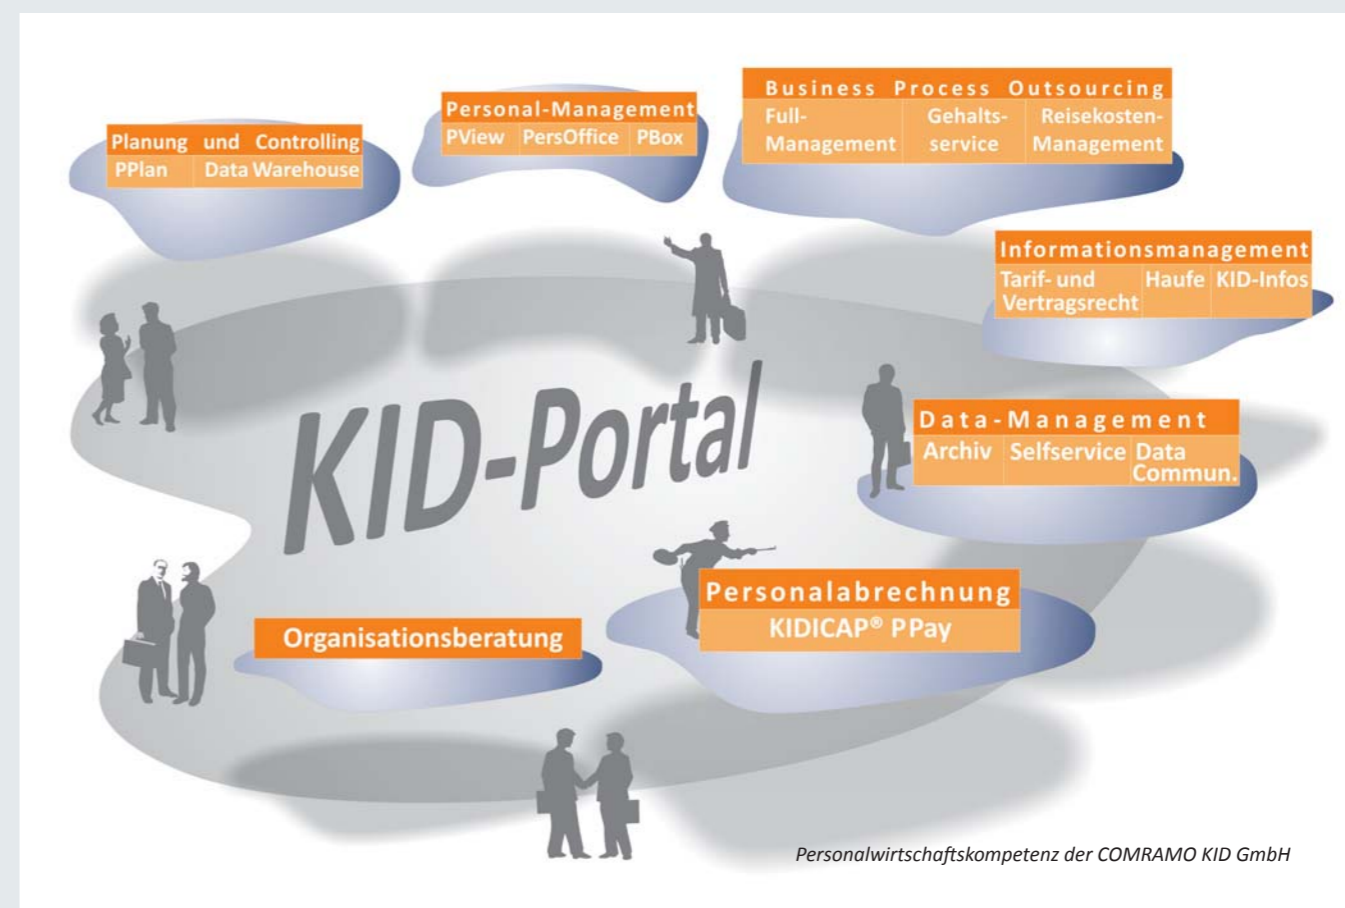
Planung und Controlling
PPlan | Data Warehouse

Personal-Management
PView | PersOffice | PBox

Business Process Outsourcing
Full-Management | Gehaltsservice | Reisekosten-Management

Informationsmanagement
Tarif- und Vertragsrecht | Haufe | KID-Infos

KID-Portal

Data-Management
Archiv | Selfservice | Data Commun.

Personalabrechnung
KIDICAP® PPay

Organisationsberatung

Personalwirtschaftskompetenz der COMRAMO KID GmbH